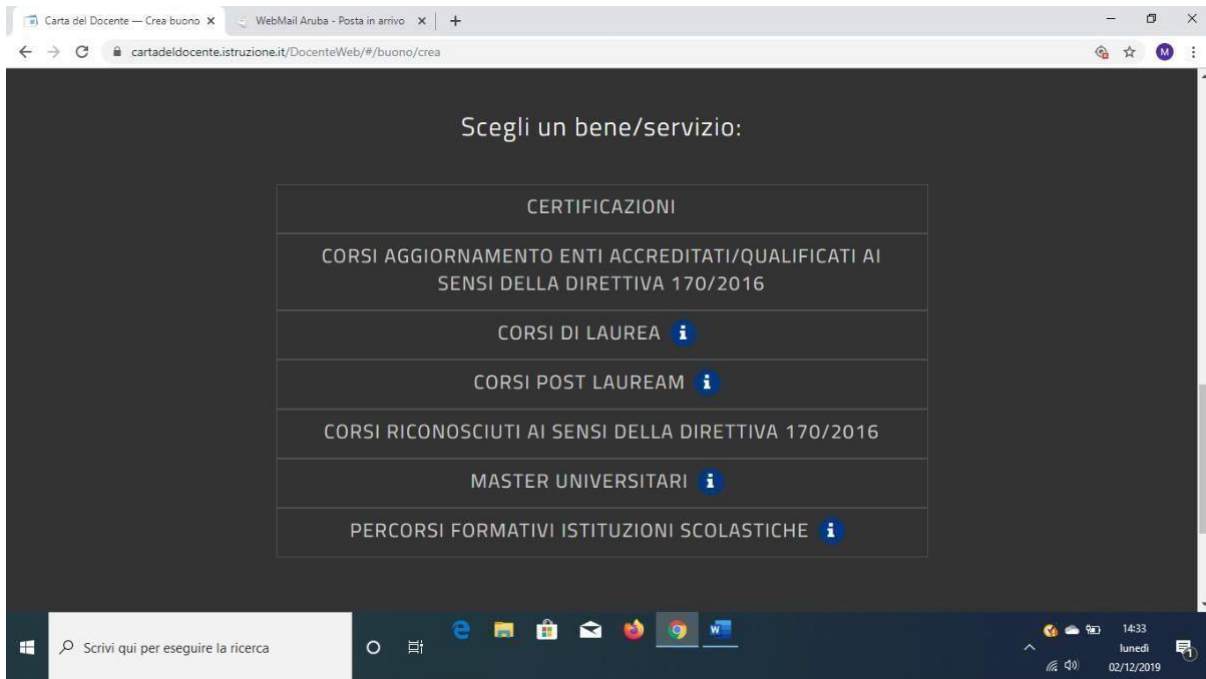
Carta del Docente — Crea buono ×
WebMail Aruba - Posta in arrivo ×
+

cartadeldocente.istruzione.it/DocenteWeb/#/buono/crea

M

Scegli un bene/servizio:

CERTIFICAZIONI

CORSI AGGIORNAMENTO ENTI ACCREDITATI/QUALIFICATI AI SENSI DELLA DIRETTIVA 170/2016

CORSI DI LAUREA i

CORSI POST LAUREAM i

CORSI RICONOSCIUTI AI SENSI DELLA DIRETTIVA 170/2016

MASTER UNIVERSITARI i

PERCORSI FORMATIVI ISTITUZIONI SCOLASTICHE i

Scrivi qui per eseguire la ricerca

14:33
lunedì
02/12/2019